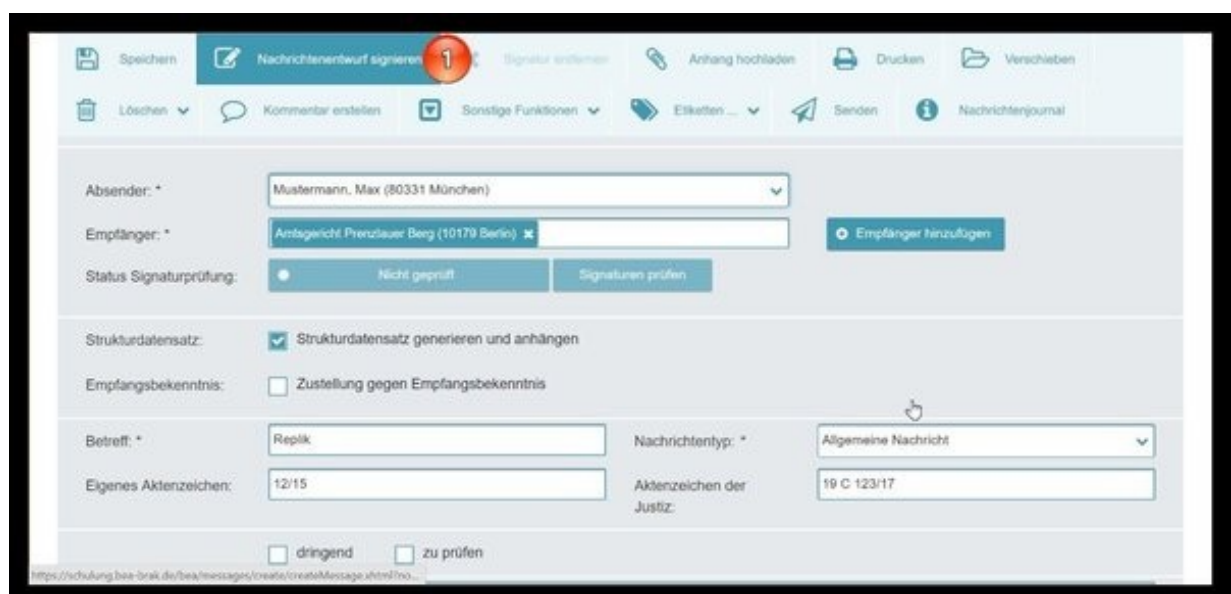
Speichern
Nachrichtenentwurf signieren
1
Signatur entfernen
Anhang hochladen
Drucken
Verschieben
Löschen
Kommentar erstellen
Sonstige Funktionen
Etiketten ...
Senden
Nachrichtenjournal

Absender: *
Mustermann, Max (80331 München)
Empfänger: *
Amtsgericht Prenzlauer Berg (10179 Berlin)
Empfänger hinzufügen
Status Signaturprüfung:
Nicht geprüft
Signaturen prüfen

Strukturdatensatz:
Strukturdatensatz generieren und anhängen
Empfangsbekenntnis:
Zustellung gegen Empfangsbekenntnis

Betreff: *
Replik
Nachrichtentyp: *
Allgemeine Nachricht
Eigenes Aktenzeichen:
12/15
Aktenzeichen der Justiz:
19 C 123/17

dringend
zu prüfen

https://schulung.bea-brak.de/bea/messages/create/createMessage.xhtml?no...